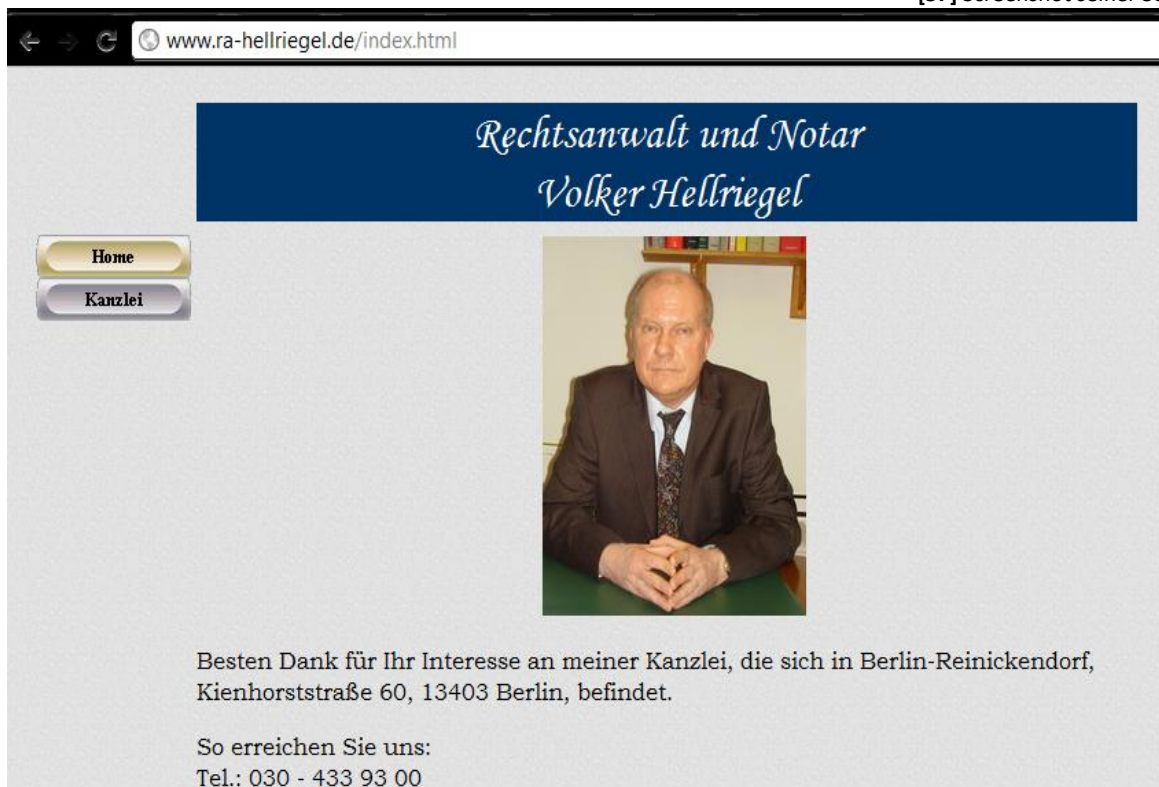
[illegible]

www.ra-hellriegel.de/index.html

Rechtsanwalt und Notar
Volker Hellriegel

Home
Kanzlei

Besten Dank für Ihr Interesse an meiner Kanzlei, die sich in Berlin-Reinickendorf, Kienhorststraße 60, 13403 Berlin, befindet.

So erreichen Sie uns:
Tel.: 030 - 433 93 00